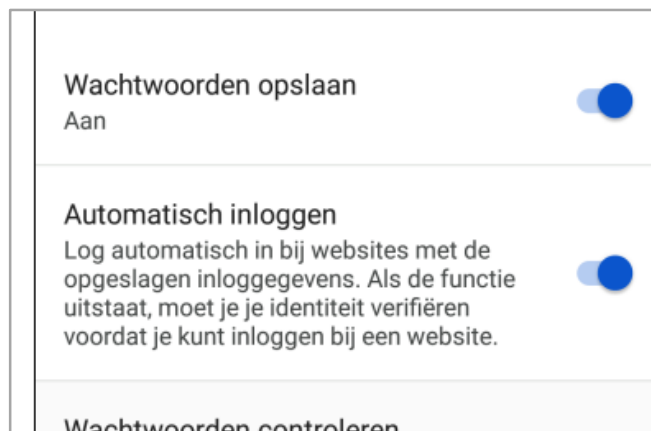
Wachtwoorden opslaan
Aan

Automatisch inloggen
Log automatisch in bij websites met de opgeslagen inloggegevens. Als de functie uitstaat, moet je je identiteit verifiëren voordat je kunt inloggen bij een website.

Wachtwoorden controleren